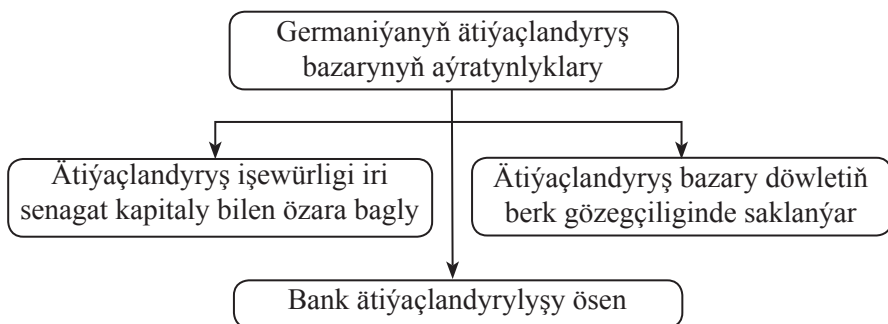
Germaniýanyň ätiýaçlandyryş bazarynyň aýratynlyklary

Ätiýaçlandyryş işewürligi iri senagat kapitaly bilen özara bagly

Ätiýaçlandyryş bazary döwletiň berk gözegçiliginde saklanýar

Bank ätiýaçlandyrylyşy ösen